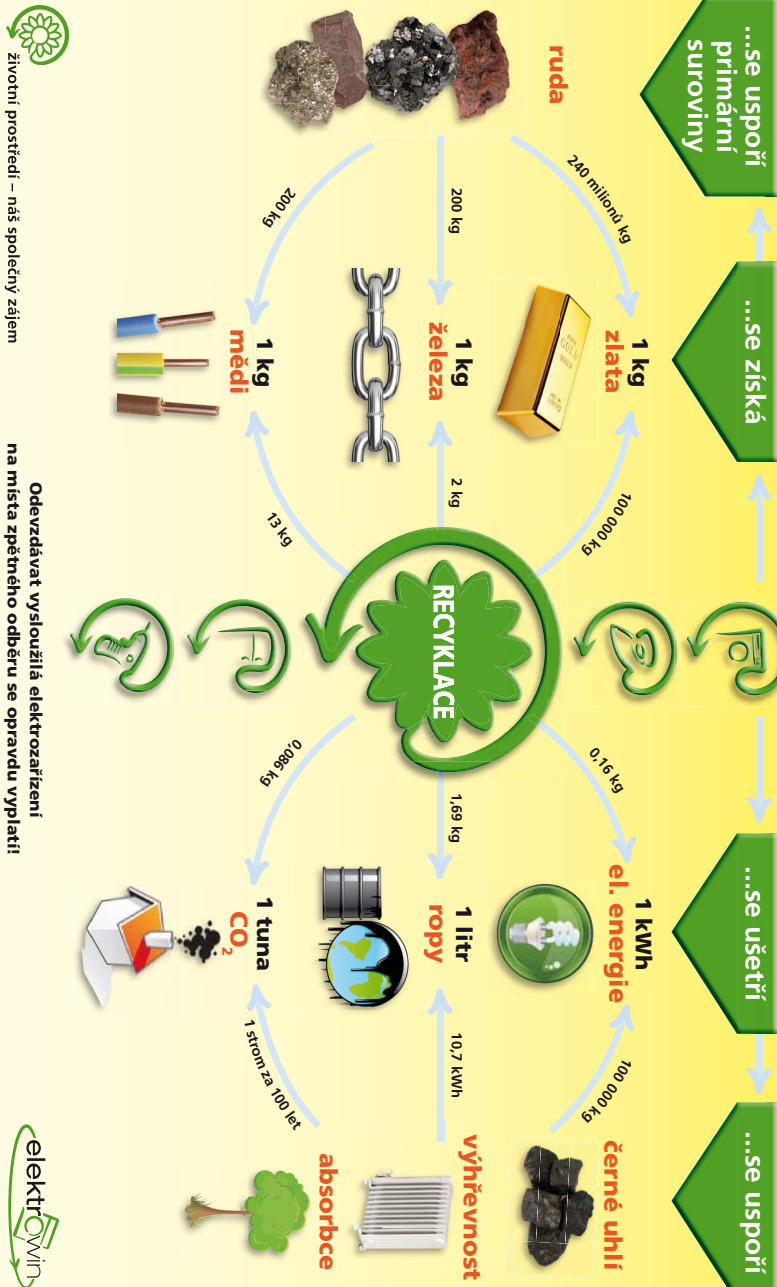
...se uspoří primární suroviny

...se získá

...se ušetří

...se uspoří

ruda

240 milionů kg

200 kg

200 kg

1 kg zlata

1 kg železa

1 kg mědi

100 000 kg

2 kg

13 kg

RECYKLACE

0,16 kg

1,69 kg

0,086 kg

1 kWh el. energie

1 litr ropy

1 tuna $CO_2$

100 000 kg

10,7 kWh

1 strom za 100 let

černé uhlí

výhřevnost

absorbce

životní prostředí – náš společný zájem

Odevzdávat vysloužilá elektrozařízení na místa zpětného odběru se opravdu vyplatí!

elektrowin